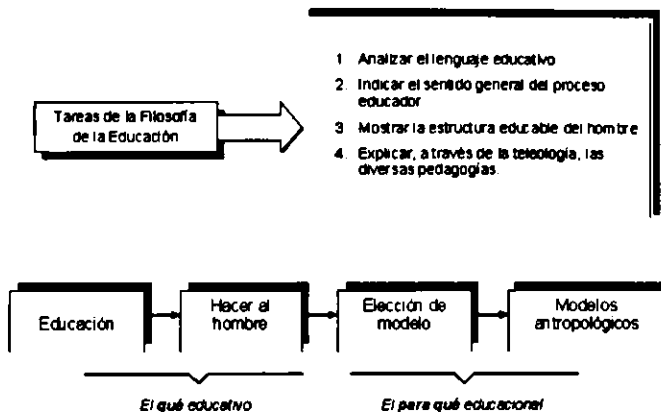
Tareas de la Filosofía de la Educación

1. Analizar el lenguaje educativo
2. Indicar el sentido general del proceso educador
3. Mostrar la estructura educable del hombre
4. Explicar, a través de la teleología, las diversas pedagogías.

Educación

Hacer al hombre

Elección de modelo

Modelos antropológicos

El qué educativo

El para qué educacional